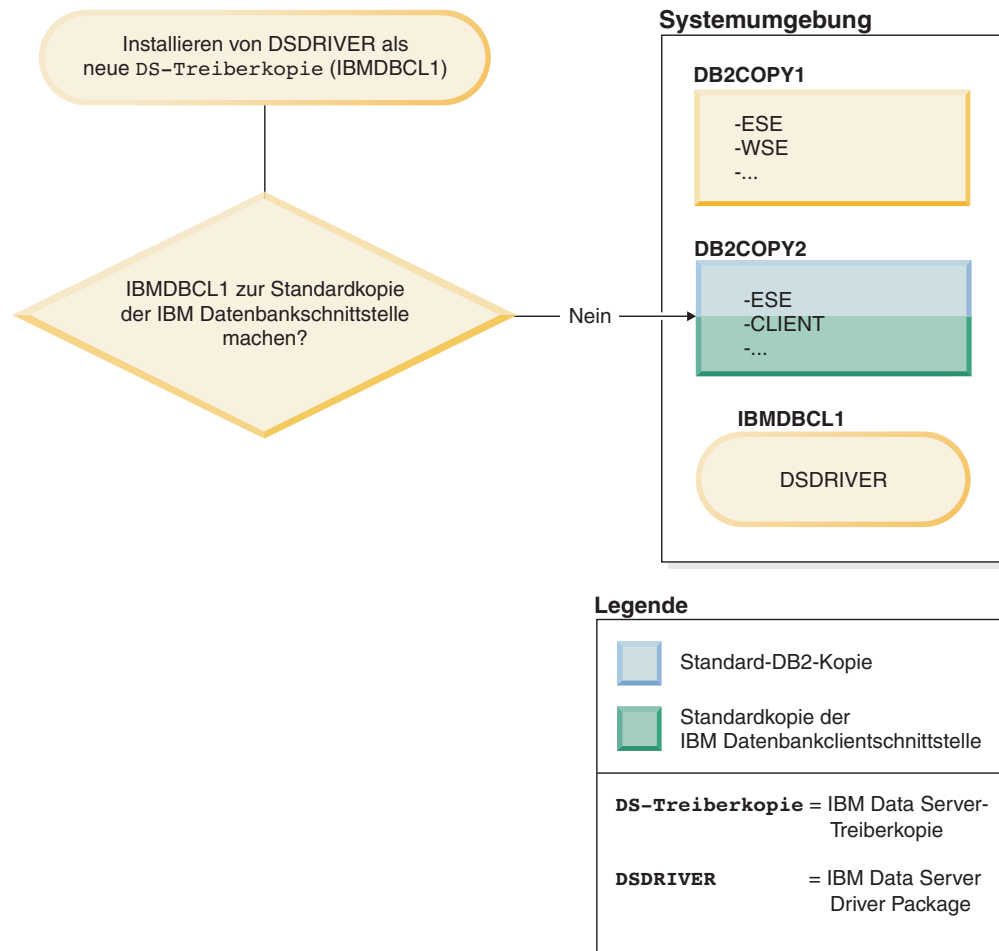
Installieren von DSDRIVER als neue DS-Treiberkopie (IBMDBCL1)

IBMDBCL1 zur Standardkopie der IBM Datenbankschnittstelle machen?

Nein

Systemumgebung

DB2COPY1

-ESE
-WSE
-...

DB2COPY2

-ESE
-CLIENT
-...

IBMDBCL1

DSDRIVER

Legende

Standard-DB2-Kopie

Standardkopie der IBM Datenbankclientschnittstelle

DS-Treiberkopie = IBM Data Server-Treiberkopie

DSDRIVER = IBM Data Server Driver Package